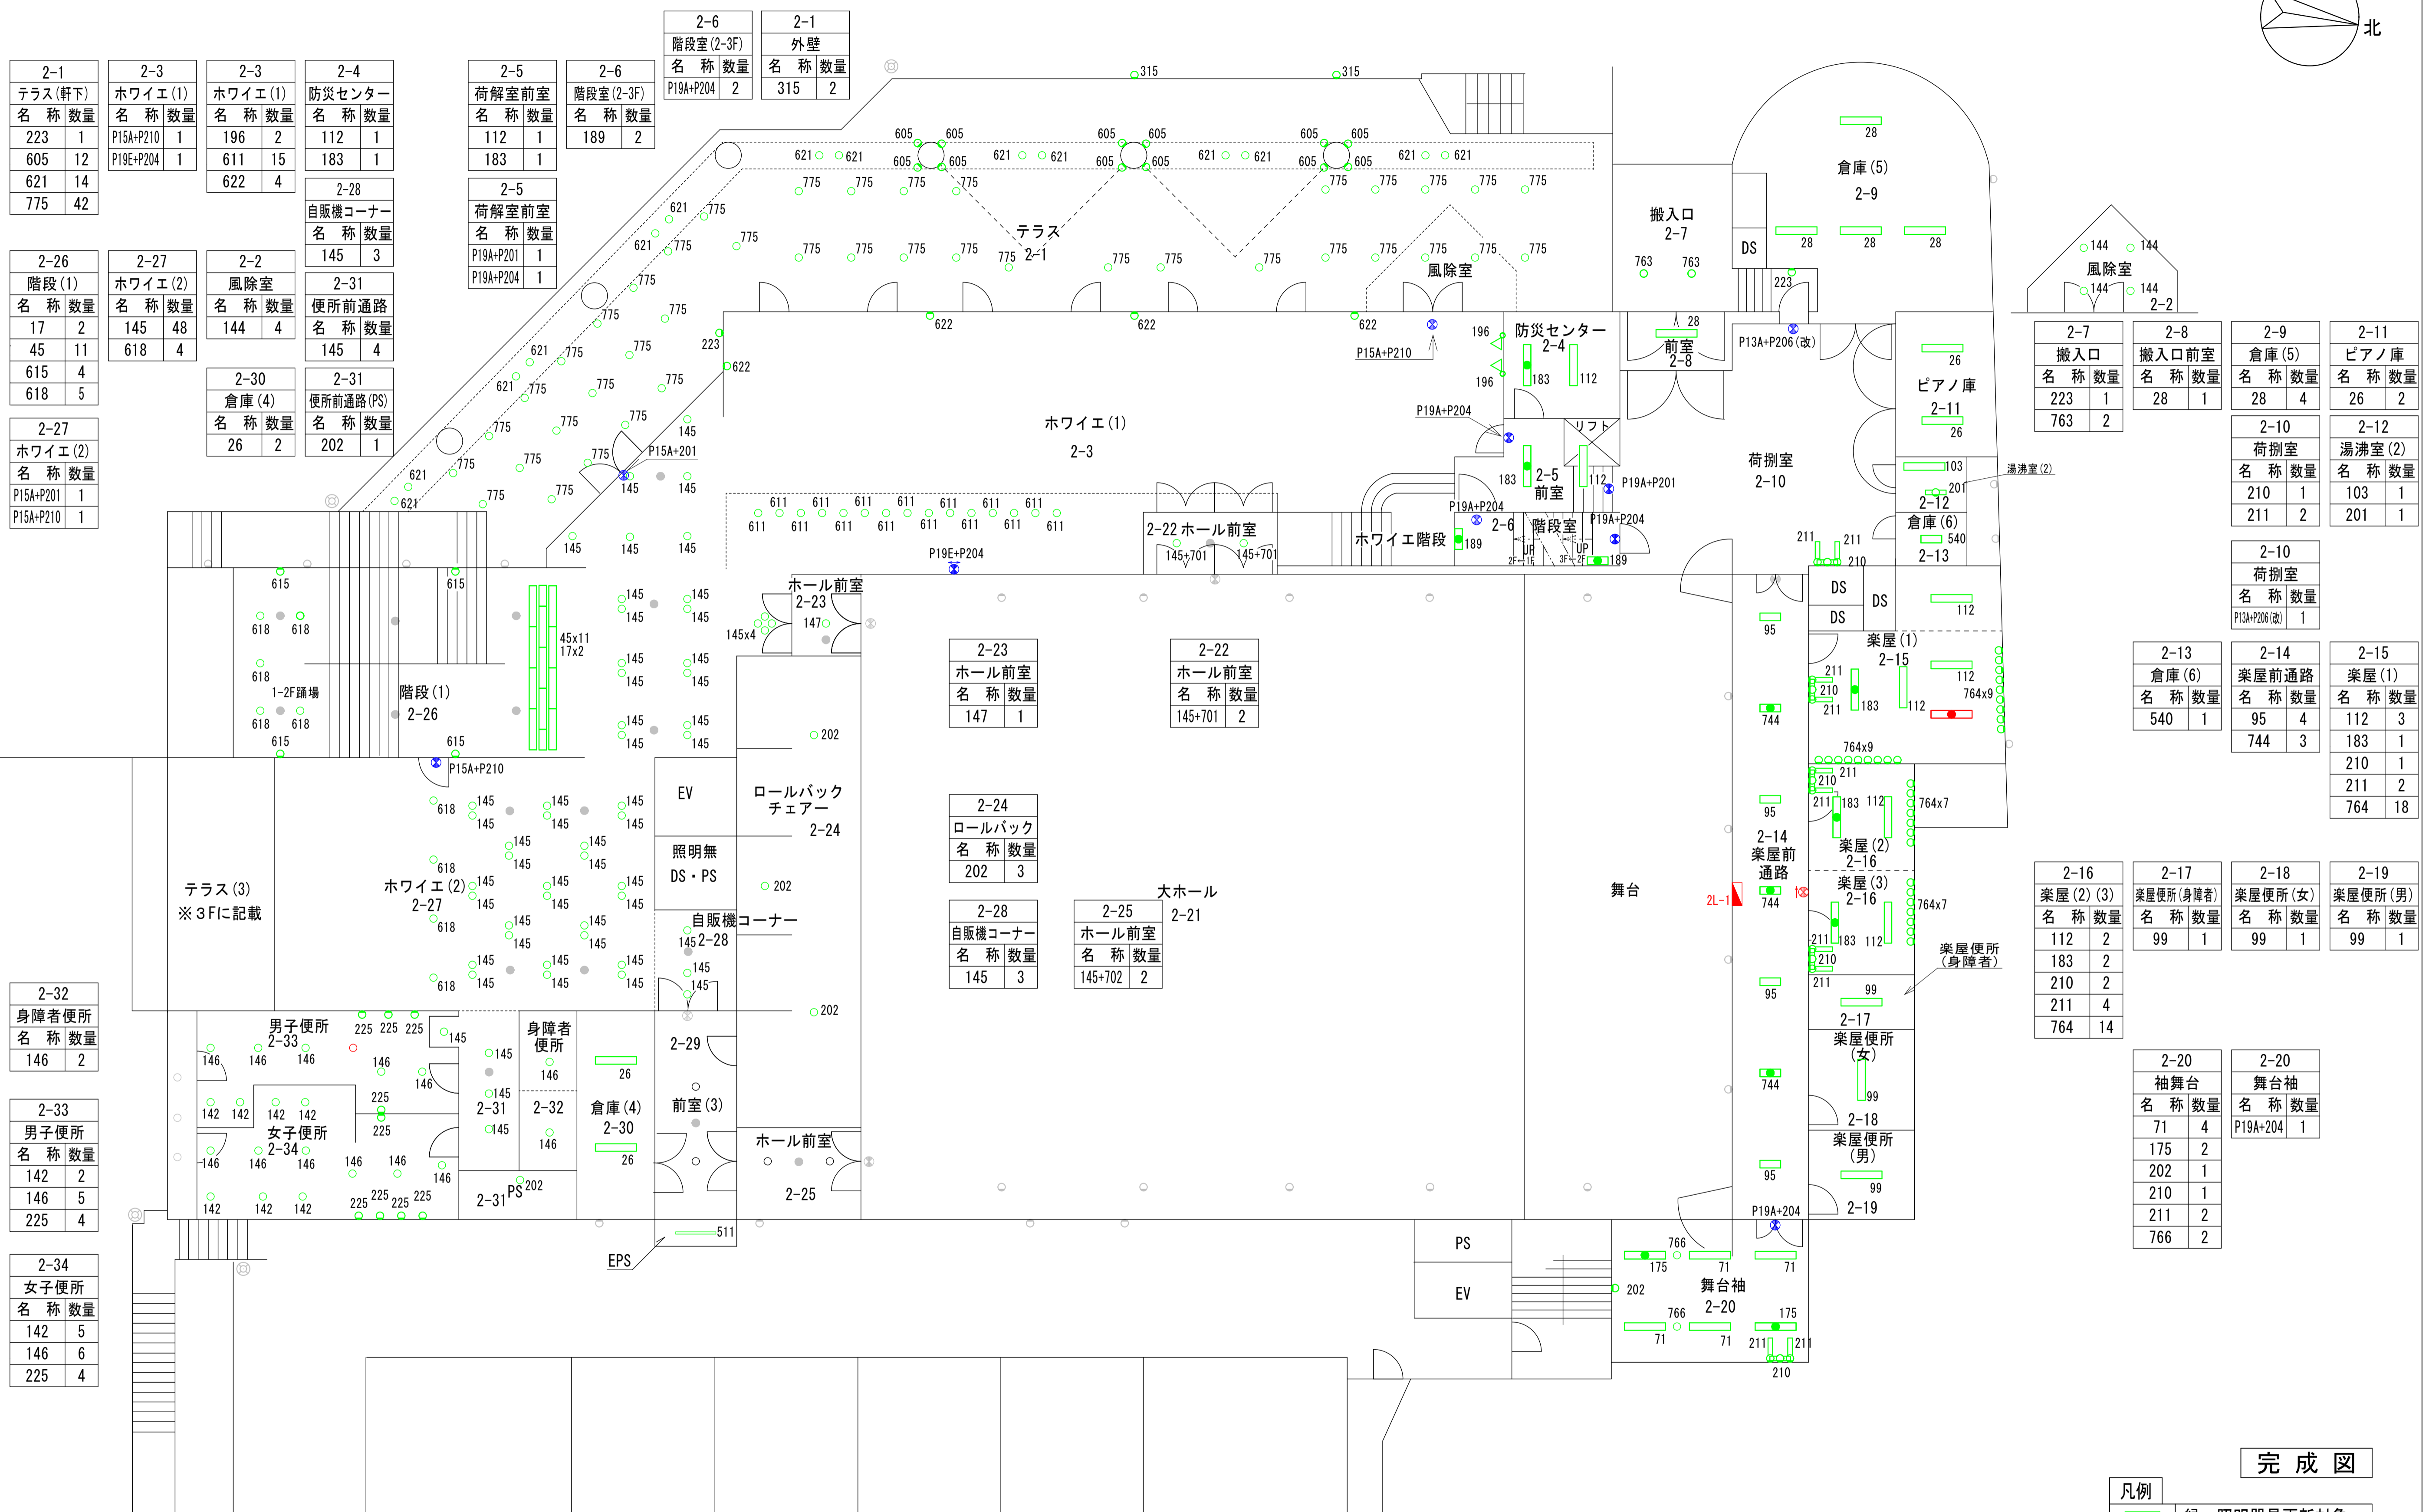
北

2-1
テラス(軒下)
| 名　称 | 数量 |
|---|---|
| 223 | 1 |
| 605 | 12 |
| 621 | 14 |
| 775 | 42 |

2-3
ホワイエ(1)
| 名　称 | 数量 |
|---|---|
| P15A+P210 | 1 |
| P19E+P204 | 1 |

2-3
ホワイエ(1)
| 名　称 | 数量 |
|---|---|
| 196 | 2 |
| 611 | 15 |
| 622 | 4 |

2-4
防災センター
| 名　称 | 数量 |
|---|---|
| 112 | 1 |
| 183 | 1 |

2-28
自販機コーナー
| 名　称 | 数量 |
|---|---|
| 145 | 3 |

2-31
便所前通路
| 名　称 | 数量 |
|---|---|
| 145 | 4 |

2-5
荷解室前室
| 名　称 | 数量 |
|---|---|
| 112 | 1 |
| 183 | 1 |

2-5
荷解室前室
| 名　称 | 数量 |
|---|---|
| P19A+P201 | 1 |
| P19A+P204 | 1 |

2-6
階段室(2-3F)
| 名　称 | 数量 |
|---|---|
| 189 | 2 |

2-6
階段室(2-3F)
| 名　称 | 数量 |
|---|---|
| P19A+P204 | 2 |

2-1
外壁
| 名　称 | 数量 |
|---|---|
| 315 | 2 |

2-26
階段(1)
| 名　称 | 数量 |
|---|---|
| 17 | 2 |
| 45 | 11 |
| 615 | 4 |
| 618 | 5 |

2-27
ホワイエ(2)
| 名　称 | 数量 |
|---|---|
| 145 | 48 |
| 618 | 4 |

2-2
風除室
| 名　称 | 数量 |
|---|---|
| 144 | 4 |

2-30
倉庫(4)
| 名　称 | 数量 |
|---|---|
| 26 | 2 |

2-31
便所前通路(PS)
| 名　称 | 数量 |
|---|---|
| 202 | 1 |

2-27
ホワイエ(2)
| 名　称 | 数量 |
|---|---|
| P15A+P201 | 1 |
| P15A+P210 | 1 |

テラス 2-1
風除室
ホワイエ(1) 2-3
防災センター 2-4
前室 2-8
搬入口 2-7
倉庫(5) 2-9
風除室 2-2
ピアノ庫 2-11
荷捌室 2-10
2-12
倉庫(6) 2-13
湯沸室(2)
リフト
2-5 前室
2-6 階段室
ホワイエ階段
2-22 ホール前室
ホール前室 2-23
階段(1) 2-26
1-2F踊場
テラス(3)
※3Fに記載
ホワイエ(2) 2-27
EV
照明無
DS・PS
ロールバック チェアー 2-24
自販機コーナー 2-28
男子便所 2-33
女子便所 2-34
身障者便所
2-31
2-32
倉庫(4) 2-30
2-29
前室(3)
ホール前室 2-25
2-31 PS
EPS
大ホール 2-21
舞台
2-14 楽屋前通路
楽屋(1) 2-15
楽屋(2) 2-16
楽屋(3) 2-16
楽屋便所(身障者)
2-17 楽屋便所(女)
2-18 楽屋便所(男) 2-19
舞台袖 2-20
PS
EV
DS

2-23
ホール前室
| 名　称 | 数量 |
|---|---|
| 147 | 1 |

2-22
ホール前室
| 名　称 | 数量 |
|---|---|
| 145+701 | 2 |

2-24
ロールバック
| 名　称 | 数量 |
|---|---|
| 202 | 3 |

2-28
自販機コーナー
| 名　称 | 数量 |
|---|---|
| 145 | 3 |

2-25
ホール前室
| 名　称 | 数量 |
|---|---|
| 145+702 | 2 |

2-32
身障者便所
| 名　称 | 数量 |
|---|---|
| 146 | 2 |

2-33
男子便所
| 名　称 | 数量 |
|---|---|
| 142 | 2 |
| 146 | 5 |
| 225 | 4 |

2-34
女子便所
| 名　称 | 数量 |
|---|---|
| 142 | 5 |
| 146 | 6 |
| 225 | 4 |

2-7
搬入口
| 名　称 | 数量 |
|---|---|
| 223 | 1 |
| 763 | 2 |

2-8
搬入口前室
| 名　称 | 数量 |
|---|---|
| 28 | 1 |

2-9
倉庫(5)
| 名　称 | 数量 |
|---|---|
| 28 | 4 |

2-11
ピアノ庫
| 名　称 | 数量 |
|---|---|
| 26 | 2 |

2-10
荷捌室
| 名　称 | 数量 |
|---|---|
| 210 | 1 |
| 211 | 2 |

2-12
湯沸室(2)
| 名　称 | 数量 |
|---|---|
| 103 | 1 |
| 201 | 1 |

2-10
荷捌室
| 名　称 | 数量 |
|---|---|
| P13A+P206(改) | 1 |

2-13
倉庫(6)
| 名　称 | 数量 |
|---|---|
| 540 | 1 |

2-14
楽屋前通路
| 名　称 | 数量 |
|---|---|
| 95 | 4 |
| 744 | 3 |

2-15
楽屋(1)
| 名　称 | 数量 |
|---|---|
| 112 | 3 |
| 183 | 1 |
| 210 | 1 |
| 211 | 2 |
| 764 | 18 |

2-16
楽屋(2)(3)
| 名　称 | 数量 |
|---|---|
| 112 | 2 |
| 183 | 2 |
| 210 | 2 |
| 211 | 4 |
| 764 | 14 |

2-17
楽屋便所(身障者)
| 名　称 | 数量 |
|---|---|
| 99 | 1 |

2-18
楽屋便所(女)
| 名　称 | 数量 |
|---|---|
| 99 | 1 |

2-19
楽屋便所(男)
| 名　称 | 数量 |
|---|---|
| 99 | 1 |

2-20
袖舞台
| 名　称 | 数量 |
|---|---|
| 71 | 4 |
| 175 | 2 |
| 202 | 1 |
| 210 | 1 |
| 211 | 2 |
| 766 | 2 |

2-20
舞台袖
| 名　称 | 数量 |
|---|---|
| P19A+204 | 1 |

完成図
凡例